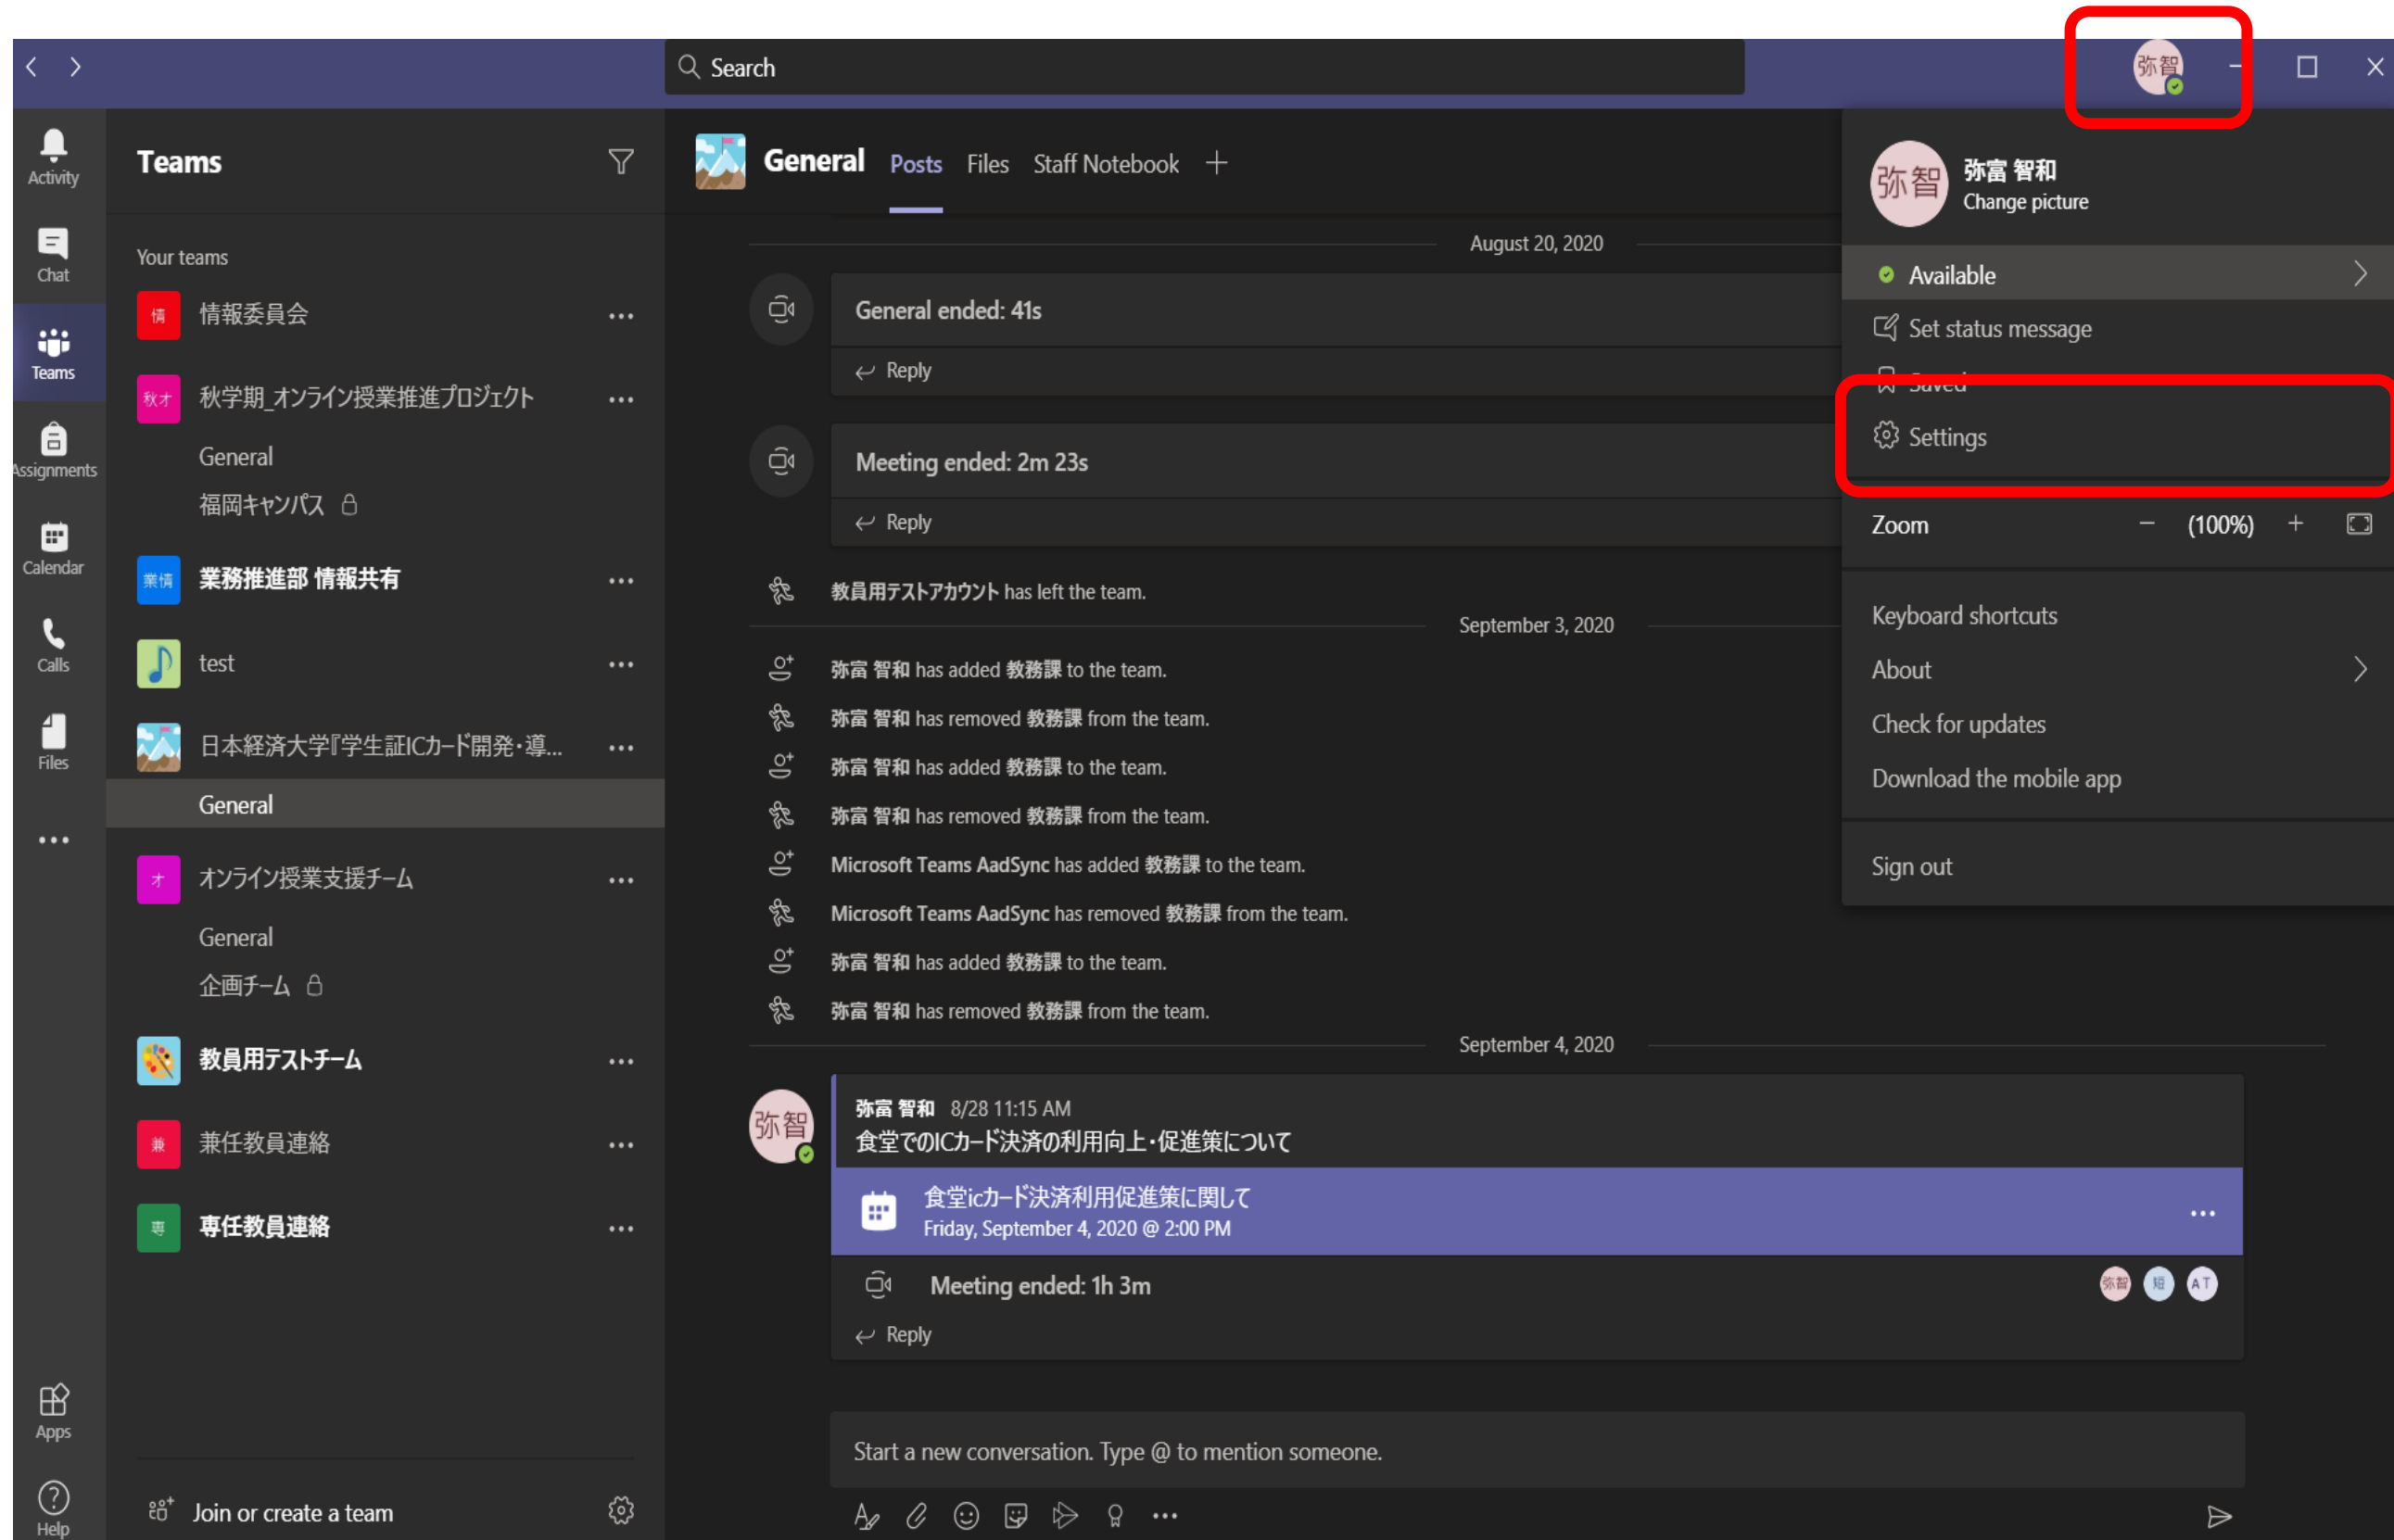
Search

弥智

Activity
Chat
Teams
Assignments
Calendar
Calls
Files
...
Apps
Help

Teams

Your teams

情 情報委員会 ...

秋オ 秋学期_オンライン授業推進プロジェクト ...
General
福岡キャンパス

業情 業務推進部 情報共有 ...

test ...

日本経済大学『学生証ICカード開発・導... ...
General

オ オンライン授業支援チーム ...
General
企画チーム

教員用テストチーム ...

兼 兼任教員連絡 ...

専 専任教員連絡 ...

Join or create a team

General Posts Files Staff Notebook +

August 20, 2020

General ended: 41s
Reply

Meeting ended: 2m 23s
Reply

教員用テストアカウント has left the team.

September 3, 2020

弥富 智和 has added 教務課 to the team.
弥富 智和 has removed 教務課 from the team.
弥富 智和 has added 教務課 to the team.
弥富 智和 has removed 教務課 from the team.
Microsoft Teams AadSync has added 教務課 to the team.
Microsoft Teams AadSync has removed 教務課 from the team.
弥富 智和 has added 教務課 to the team.
弥富 智和 has removed 教務課 from the team.

September 4, 2020

弥智
弥富 智和 8/28 11:15 AM
食堂でのICカード決済の利用向上・促進策について

食堂icカード決済利用促進策に関して
Friday, September 4, 2020 @ 2:00 PM

Meeting ended: 1h 3m
Reply

Start a new conversation. Type @ to mention someone.

弥智
弥富 智和
Change picture

Available
Set status message
Saved
Settings

Zoom − (100%) +

Keyboard shortcuts
About
Check for updates
Download the mobile app

Sign out